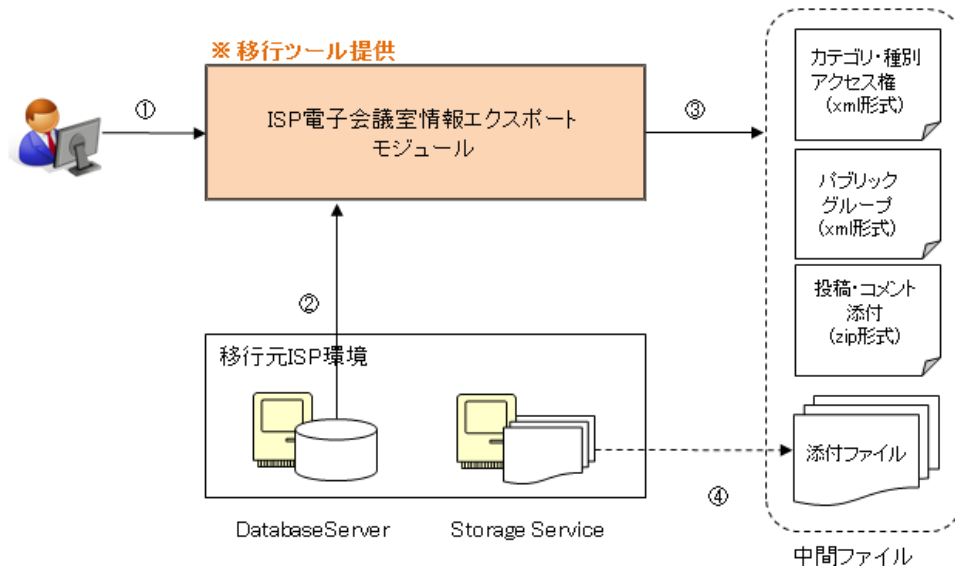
※ 移行ツール提供

①

ISP電子会議室情報エクスポート
モジュール

③

カテゴリ・種別
アクセス権
（xml形式）

パブリック
グループ
（xml形式）

投稿・コメント
添付
（zip形式）

②

移行元ISP環境

添付ファイル

④

DatabaseServer

Storage Service

中間ファイル